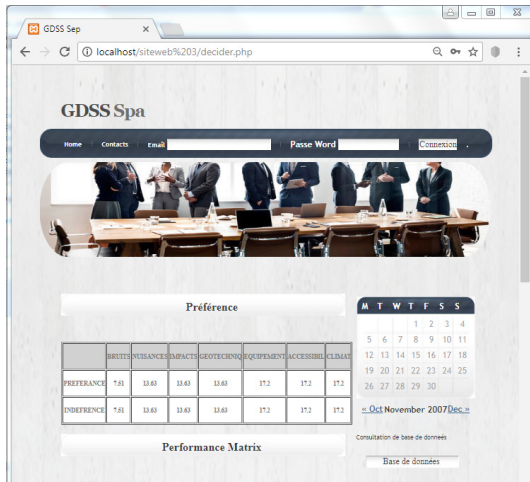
GDSS Sep ×

localhost/siteweb%203/decider.php

GDSS Spa

Home Contacts Email Passe Word Connexion

Préférence

| | BRUITS | NUISANCES | IMPACTS | GEOTECHNIQ | EQUIPEMENT | ACCESSIBIL | CLIMAT |
|---|---|---|---|---|---|---|---|
| PREFERANCE | 7.61 | 13.63 | 13.63 | 13.63 | 17.2 | 17.2 | 17.2 |
| INDEFRENCE | 7.61 | 13.63 | 13.63 | 13.63 | 17.2 | 17.2 | 17.2 |

Performance Matrix

| M | T | W | T | F | S | S |
|---|---|---|---|---|---|---|
| | | | 1 | 2 | 3 | 4 |
| 5 | 6 | 7 | 8 | 9 | 10 | 11 |
| 12 | 13 | 14 | 15 | 16 | 17 | 18 |
| 19 | 20 | 21 | 22 | 23 | 24 | 25 |
| 26 | 27 | 28 | 29 | 30 | | |

« Oct November 2007 Dec »

Consultation de base de données

Base de données